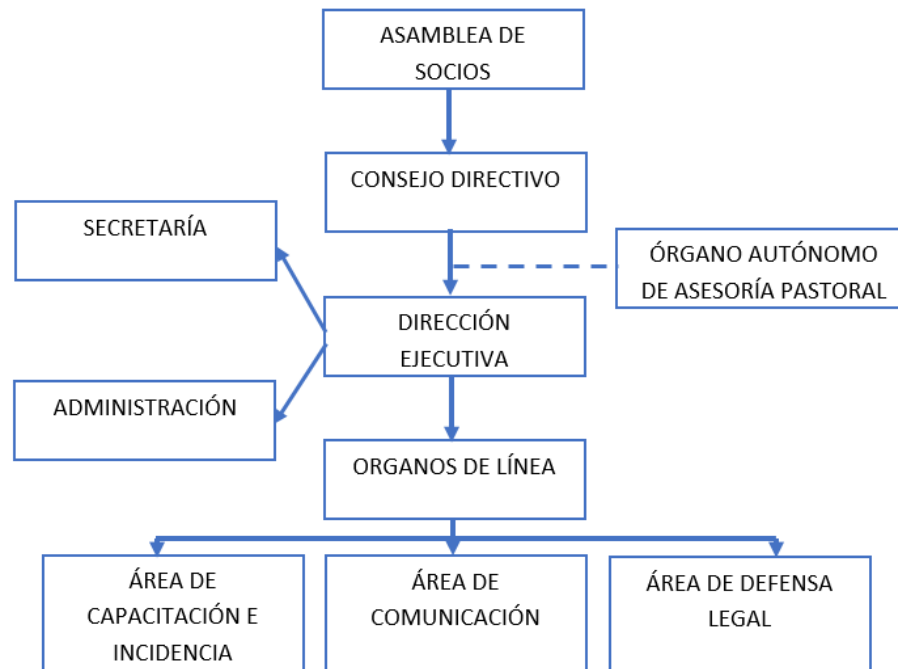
ASAMBLEA DE SOCIOS

CONSEJO DIRECTIVO

SECRETARÍA

ÓRGANO AUTÓNOMO DE ASESORÍA PASTORAL

DIRECCIÓN EJECUTIVA

ADMINISTRACIÓN

ORGANOS DE LÍNEA

ÁREA DE CAPACITACIÓN E INCIDENCIA

ÁREA DE COMUNICACIÓN

ÁREA DE DEFENSA LEGAL